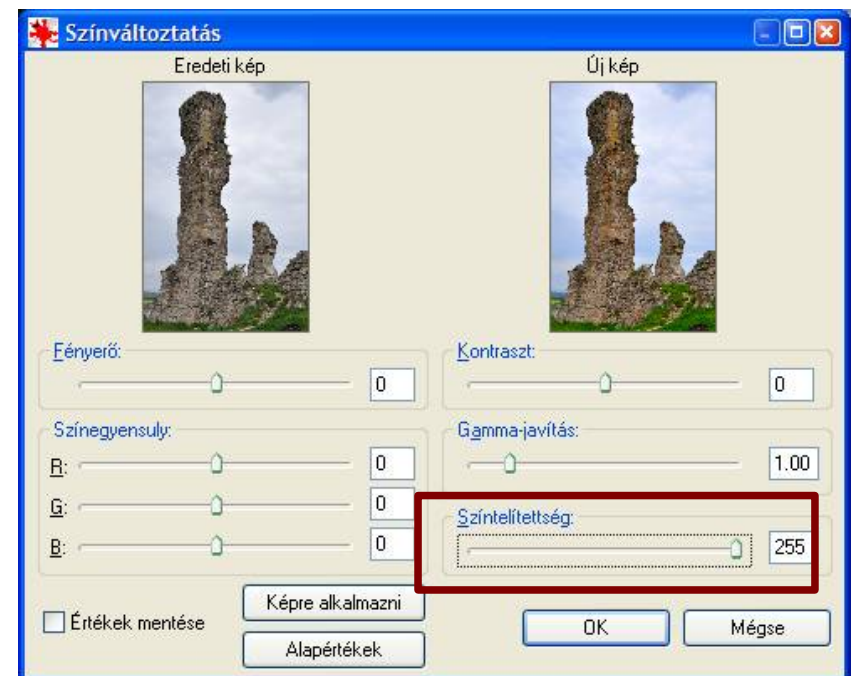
Színváltoztatás

Eredeti kép

Új kép

Fényerő:

0

Kontraszt:

0

Színegyensuly:

R:

0

G:

0

B:

0

Gamma-javítás:

1.00

Színtelítettség:

255

Értékek mentése

Képre alkalmazni

Alapértékek

OK

Mégse